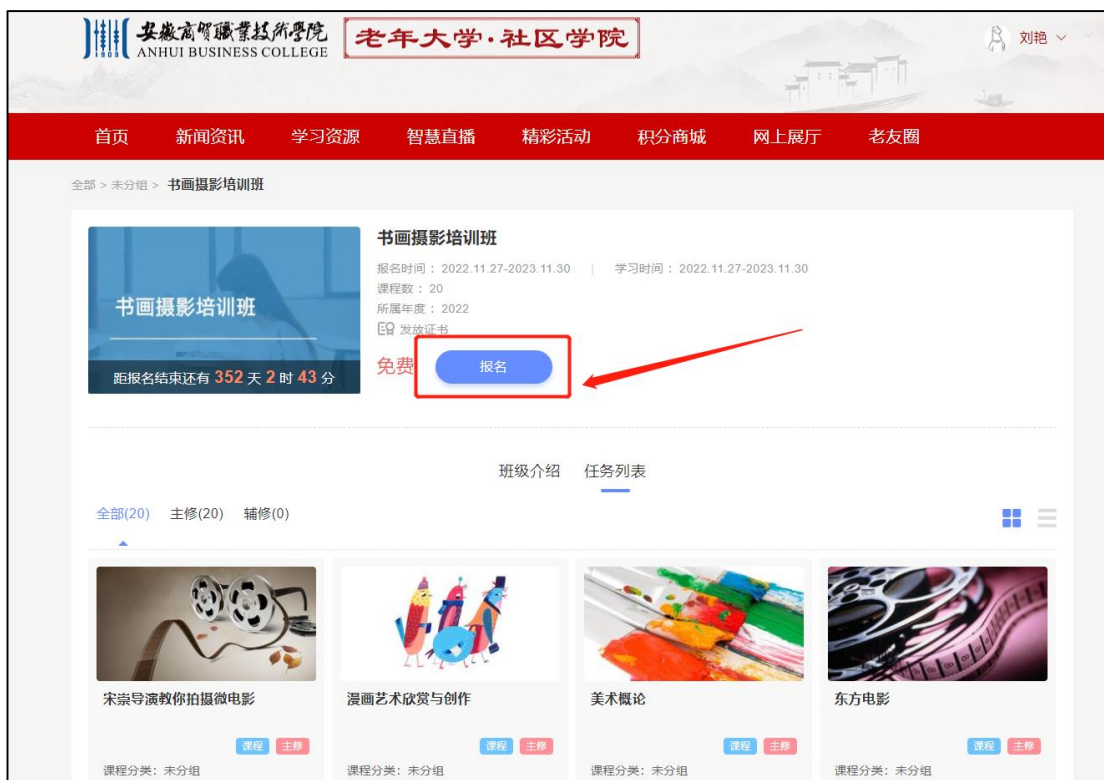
安徽商贸职业技术学院
ANHUI BUSINESS COLLEGE
老年大学·社区学院

刘艳

首页 新闻资讯 学习资源 智慧直播 精彩活动 积分商城 网上展厅 老友圈

全部 > 未分组 > 书画摄影培训班

书画摄影培训班
距报名结束还有 352 天 2 时 43 分

书画摄影培训班
报名时间：2022.11.27-2023.11.30 | 学习时间：2022.11.27-2023.11.30
课程数：20
所属年度：2022
发放证书

免费 报名

班级介绍 任务列表

全部(20) 主修(20) 辅修(0)

宋崇导演教你拍摄微电影
课程 主修
课程分类：未分组

漫画艺术欣赏与创作
课程 主修
课程分类：未分组

美术概论
课程 主修
课程分类：未分组

东方电影
课程 主修
课程分类：未分组